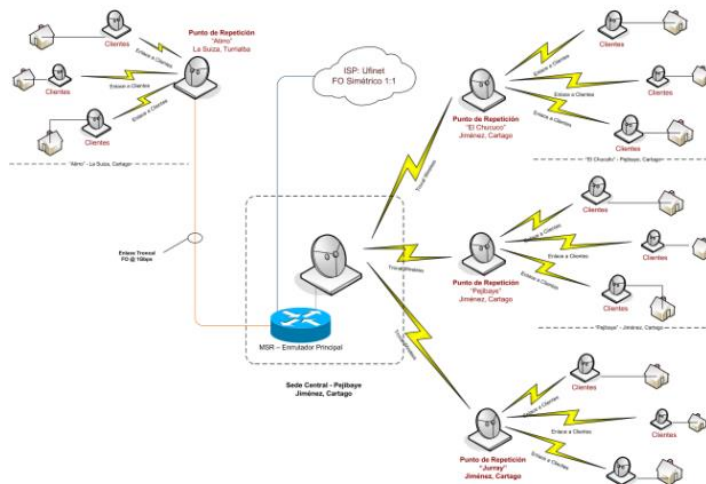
Clientes

Punto de Repetición
"Atirro"
La Suiza, Turrialba

Enlace a Clientes

Clientes

Enlace a Clientes

Enlace a Clientes

Clientes

"Atirro" - La Suiza, Cartago

ISP: Ufinet
FO Simétrico 1:1

Enlace Troncal
FO @ 1Gbps

MSR – Enrutador Principal

Sede Central - Pejibaye
Jiménez, Cartago

Troncal Inalámbrico

Troncal Inalámbrico

Troncal Inalámbrico

Clientes

Clientes

Punto de Repetición
"El Chucuyo"
Jiménez, Cartago

Enlace a Clientes

Enlace a Clientes

Enlace a Clientes

Clientes

Clientes

"El Chucuyo" - Pejibaye, Cartago

Clientes

Enlace a Clientes

Clientes

Enlace a Clientes

Punto de Repetición
"Pejibaye"
Jiménez, Cartago

Enlace a Clientes

Clientes

"Pejibaye" - Jiménez, Cartago

Clientes

Enlace a Clientes

Enlace a Clientes

Clientes

Enlace a Clientes

Punto de Repetición
"Juray"
Jiménez, Cartago